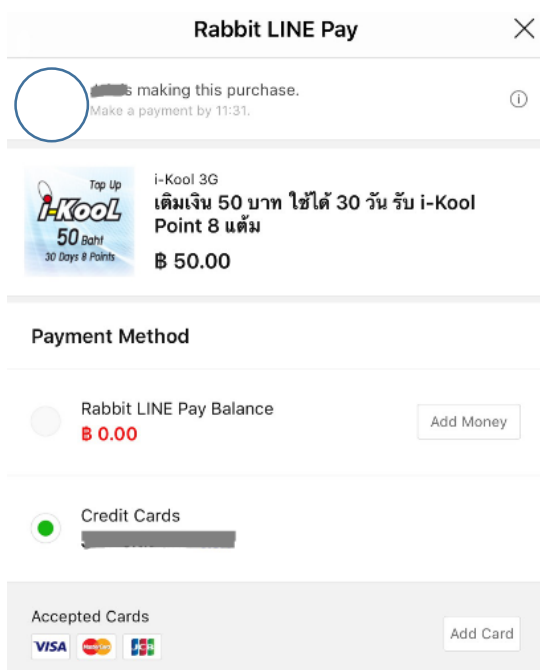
Rabbit LINE Pay

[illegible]s making this purchase.
Make a payment by 11:31.

Top Up
i-Kool
50 Baht
30 Days 8 Points

i-Kool 3G
เติมเงิน 50 บาท ใช้ได้ 30 วัน รับ i-Kool Point 8 แต้ม
฿ 50.00

Payment Method

Rabbit LINE Pay Balance
฿ 0.00

Add Money

Credit Cards
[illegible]

Accepted Cards
VISA
JCB

Add Card